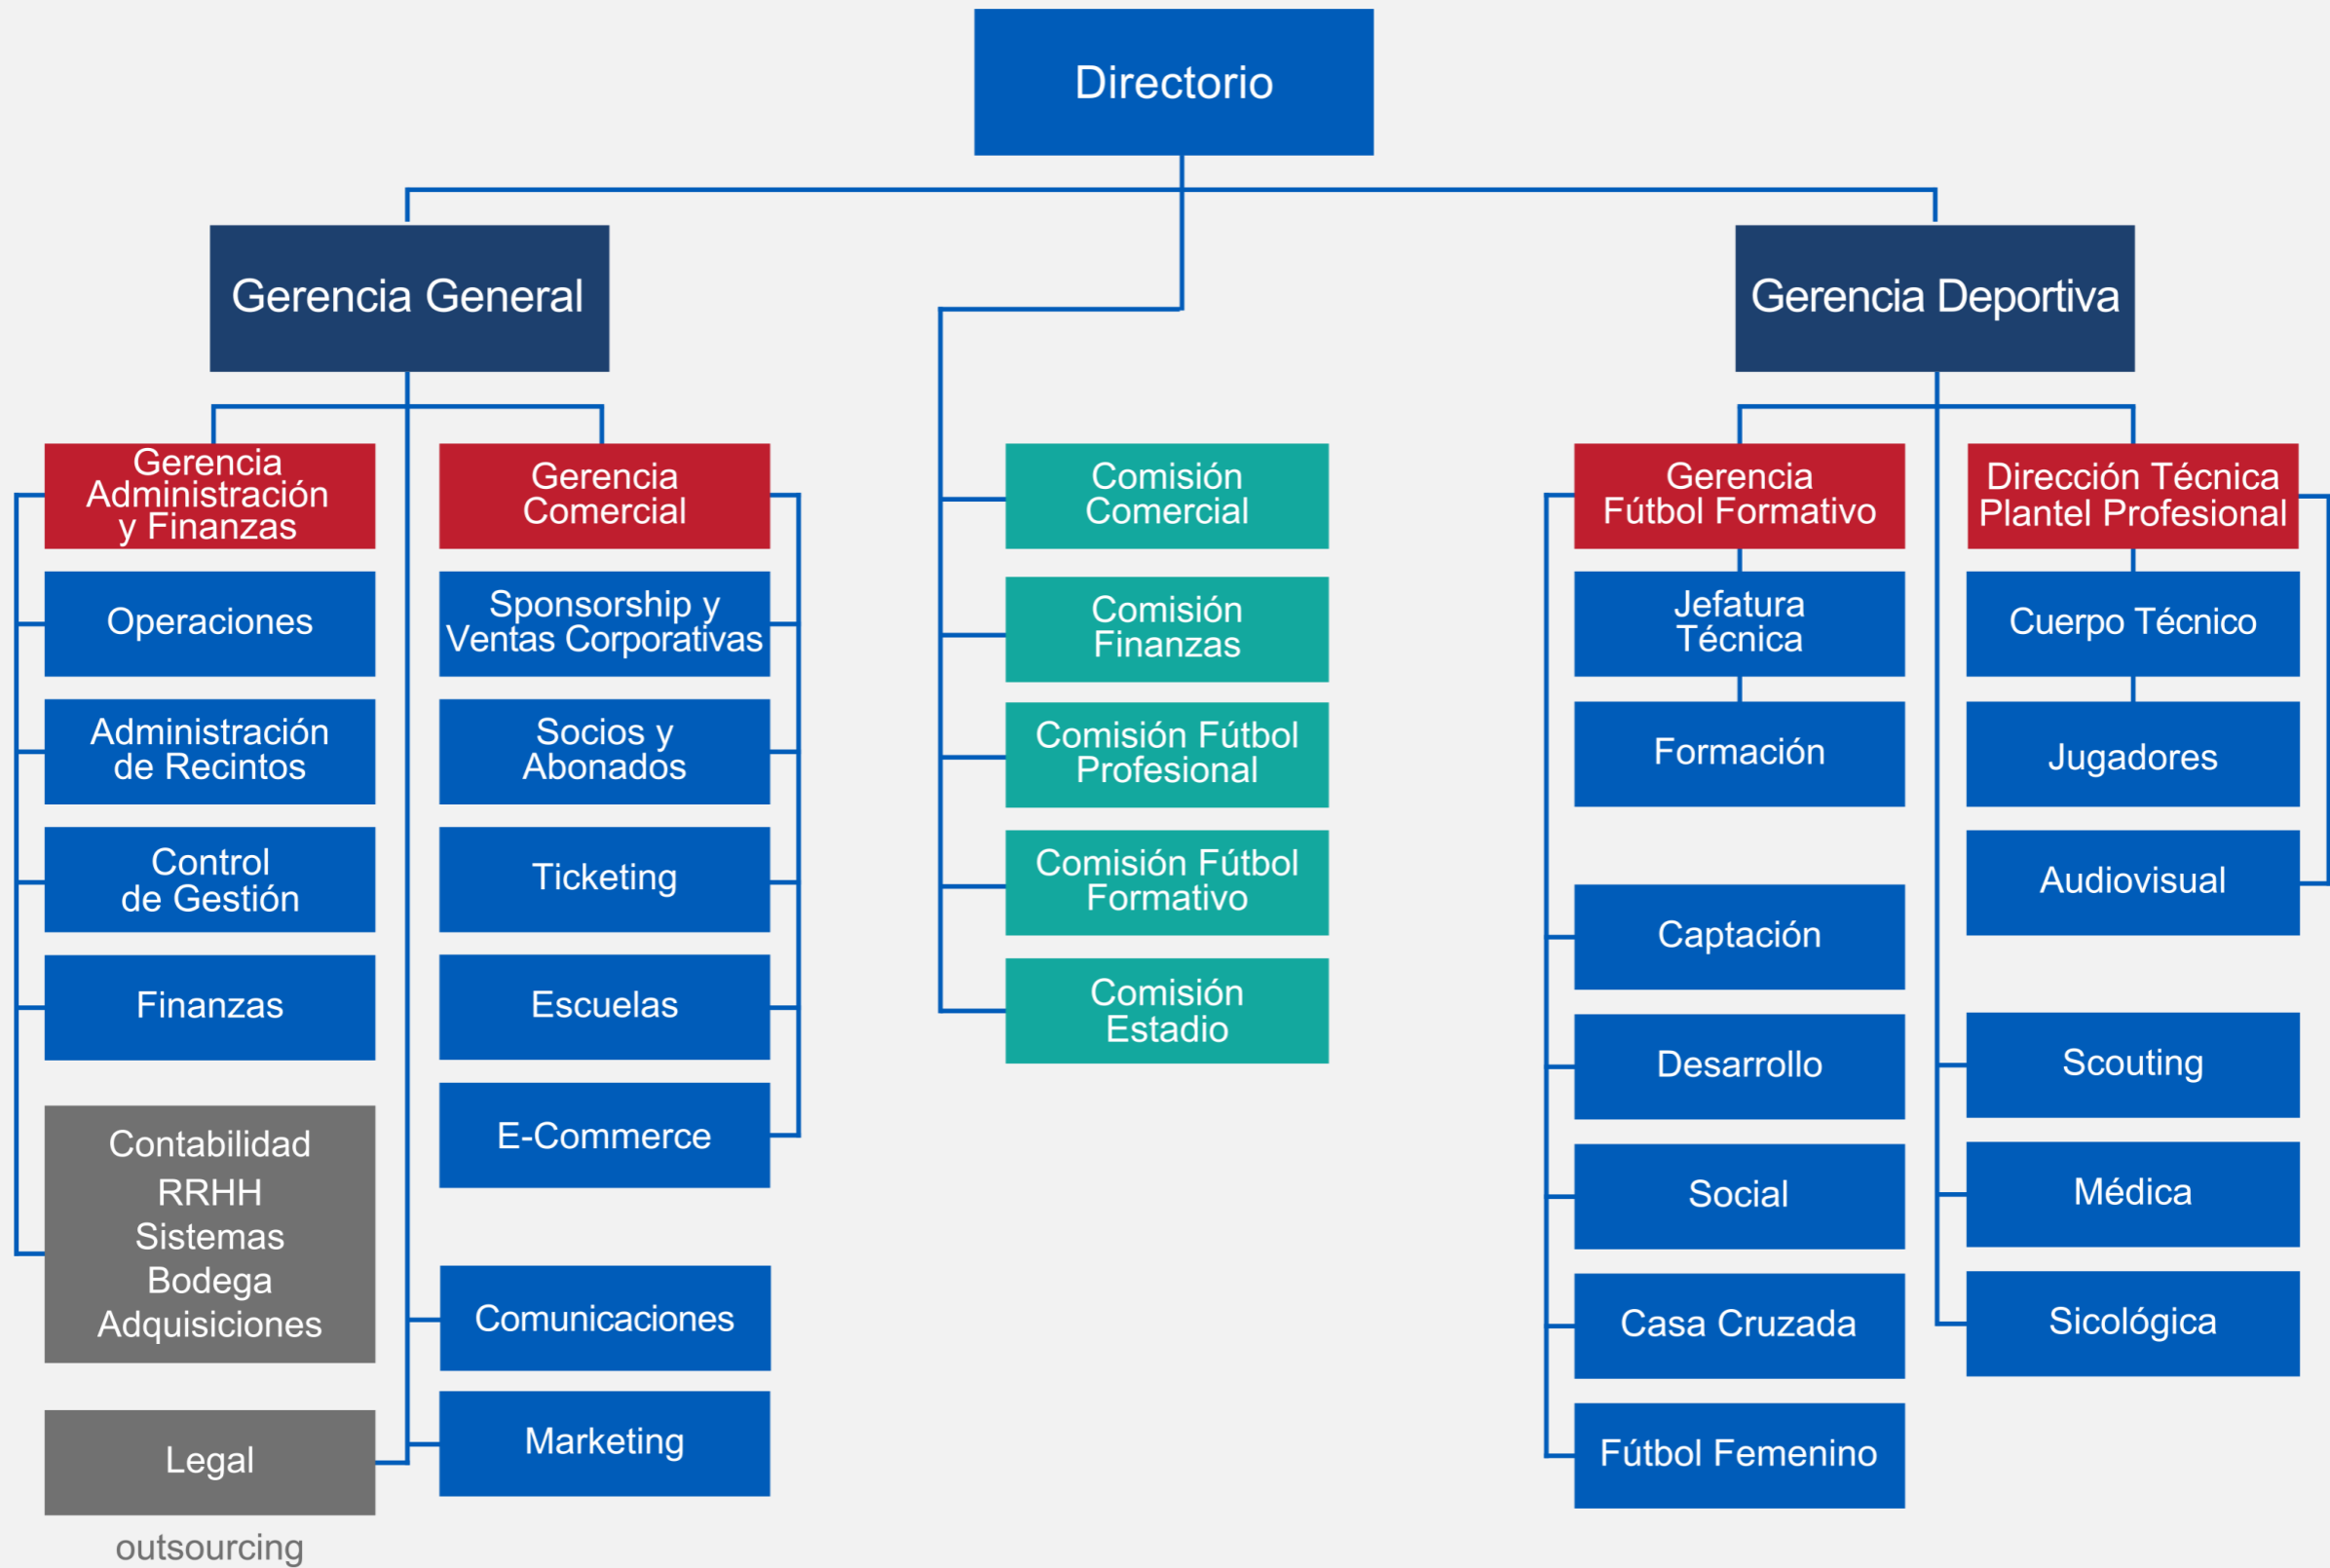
Directorio

Gerencia General

Gerencia Deportiva

Gerencia Administración y Finanzas

Operaciones

Administración de Recintos

Control de Gestión

Finanzas

Contabilidad
RRHH
Sistemas
Bodega
Adquisiciones

Legal

outsourcing

Gerencia Comercial

Sponsorship y Ventas Corporativas

Socios y Abonados

Ticketing

Escuelas

E-Commerce

Comunicaciones

Marketing

Comisión Comercial

Comisión Finanzas

Comisión Fútbol Profesional

Comisión Fútbol Formativo

Comisión Estadio

Gerencia Fútbol Formativo

Jefatura Técnica

Formación

Captación

Desarrollo

Social

Casa Cruzada

Fútbol Femenino

Dirección Técnica Plantel Profesional

Cuerpo Técnico

Jugadores

Audiovisual

Scouting

Médica

Sicológica